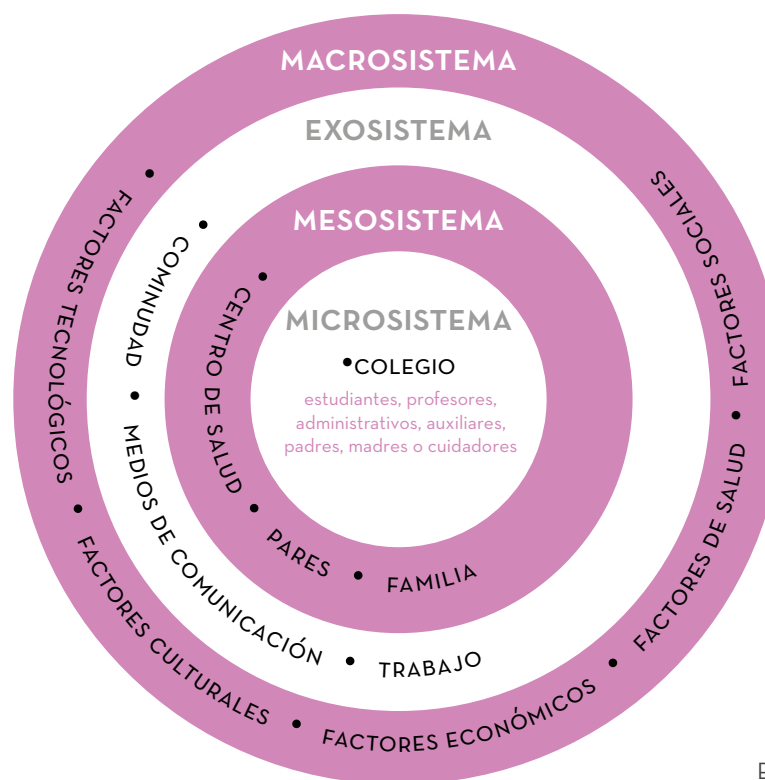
MACROSISTEMA

EXOSISTEMA

MESOSISTEMA

MICROSISTEMA

COLEGIO

estudiantes, profesores, administrativos, auxiliares, padres, madres o cuidadores

CENTRO DE SALUD

PARES

FAMILIA

COMUNIDAD

MEDIOS DE COMUNICACIÓN

TRABAJO

FACTORES TECNOLÓGICOS

FACTORES CULTURALES

FACTORES ECONÓMICOS

FACTORES DE SALUD

FACTORES SOCIALES

E